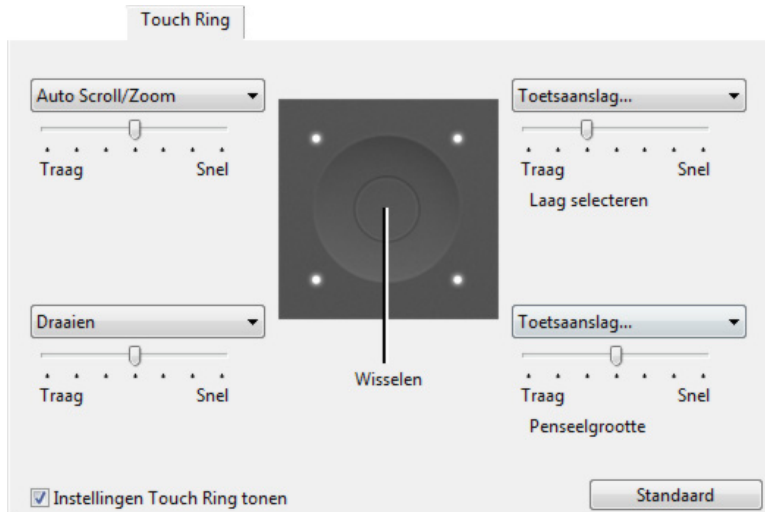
Touch Ring

Auto Scroll/Zoom

Traag Snel

Toetsaanslag...

Traag Snel

Laag selecteren

Draaien

Traag Snel

Wisselen

Toetsaanslag...

Traag Snel

Penseelgrootte

☑ Instellingen Touch Ring tonen

Standaard